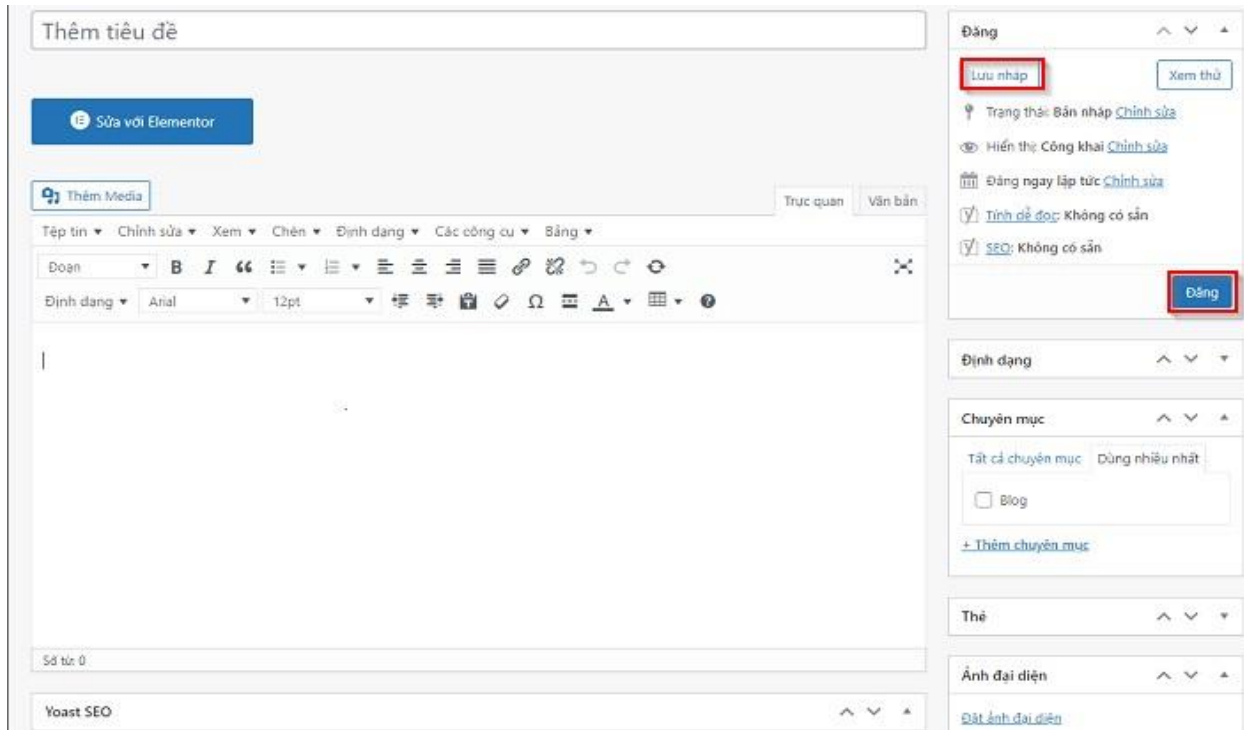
Thêm tiêu đề

Sửa với Elementor

Thêm Media

Trực quan Văn bản

Tệp tin ▾ Chỉnh sửa ▾ Xem ▾ Chèn ▾ Định dạng ▾ Các công cụ ▾ Bảng ▾

Đoạn

Định dạng ▾ Arial 12pt

Số từ: 0

Yoast SEO

Đăng

Lưu nháp

Xem thử

Trạng thái: Bản nháp Chỉnh sửa

Hiển thị: Công khai Chỉnh sửa

Đăng ngay lập tức Chỉnh sửa

Tính dễ đọc: Không có sẵn

SEO: Không có sẵn

Đăng

Định dạng

Chuyên mục

Tất cả chuyên mục Dùng nhiều nhất

Blog

+ Thêm chuyên mục

Thẻ

Ảnh đại diện

Đặt ảnh đại diện